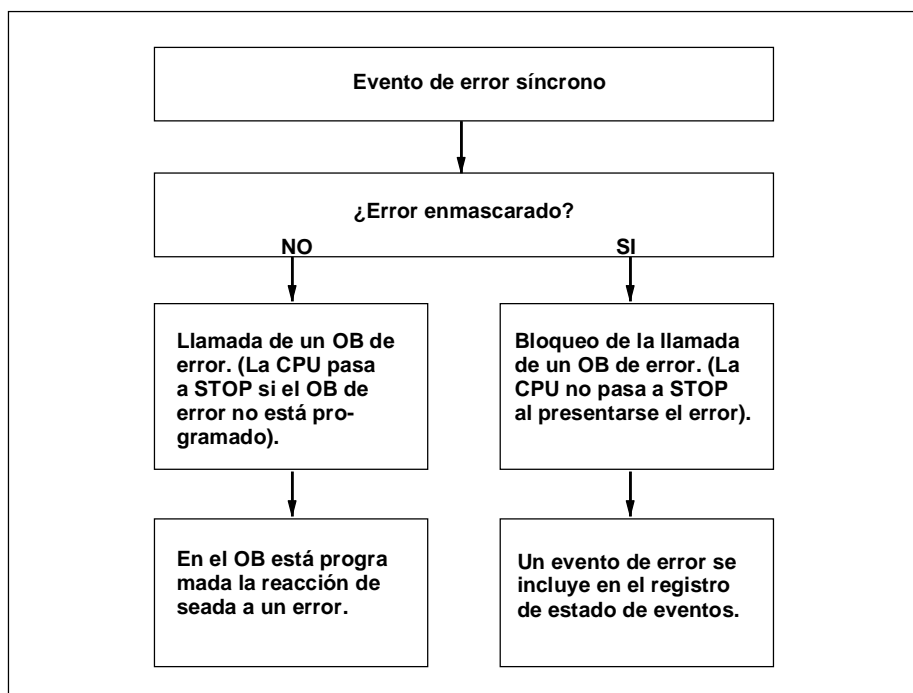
Evento de error síncrono

¿Error enmascarado?

NO

SI

Llamada de un OB de error. (La CPU pasa a STOP si el OB de error no está programado).

Bloqueo de la llamada de un OB de error. (La CPU no pasa a STOP al presentarse el error).

En el OB está progra mada la reacción de seada a un error.

Un evento de error se incluye en el registro de estado de eventos.